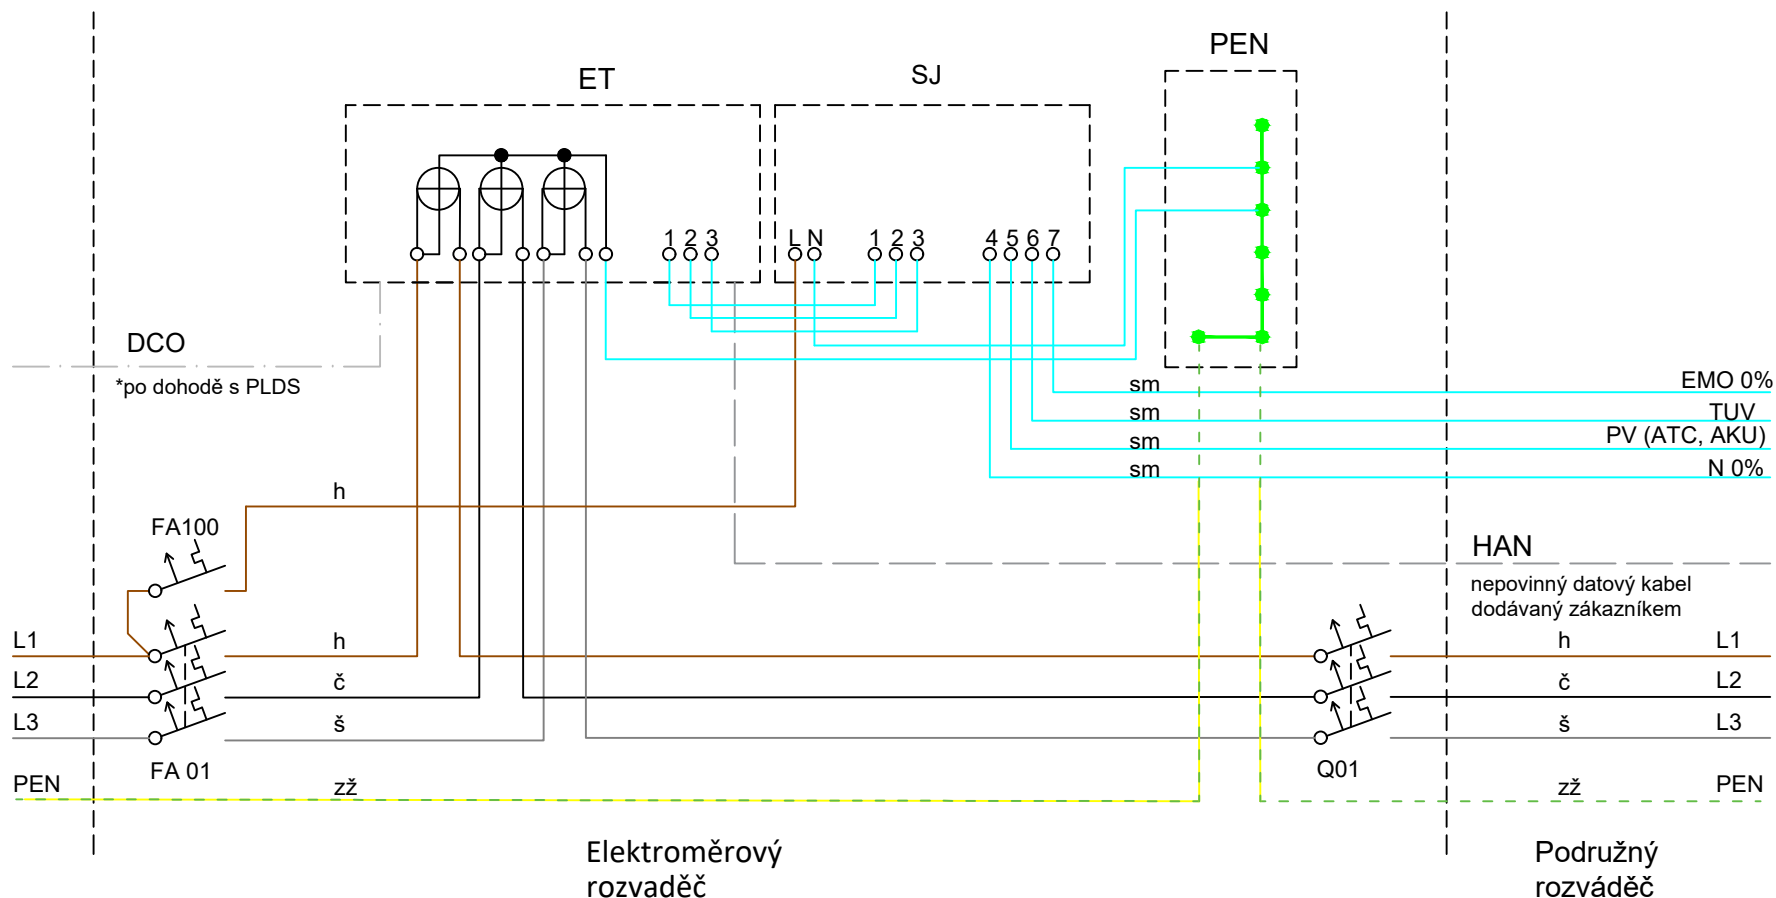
PEN

ET

SJ

1 2 3

L N

1 2 3

4 5 6 7

DCO

*po dohodě s PLDS

sm

EMO 0%

sm

TUV

sm

PV (ATC, AKU)

sm

N 0%

h

FA100

HAN

nepovinný datový kabel dodávaný zákazníkem

L1

h

h

L1

L2

č

č

L2

L3

š

š

L3

FA 01

Q01

PEN

zž

zž

PEN

Elektroměrový rozvaděč

Podružný rozváděč